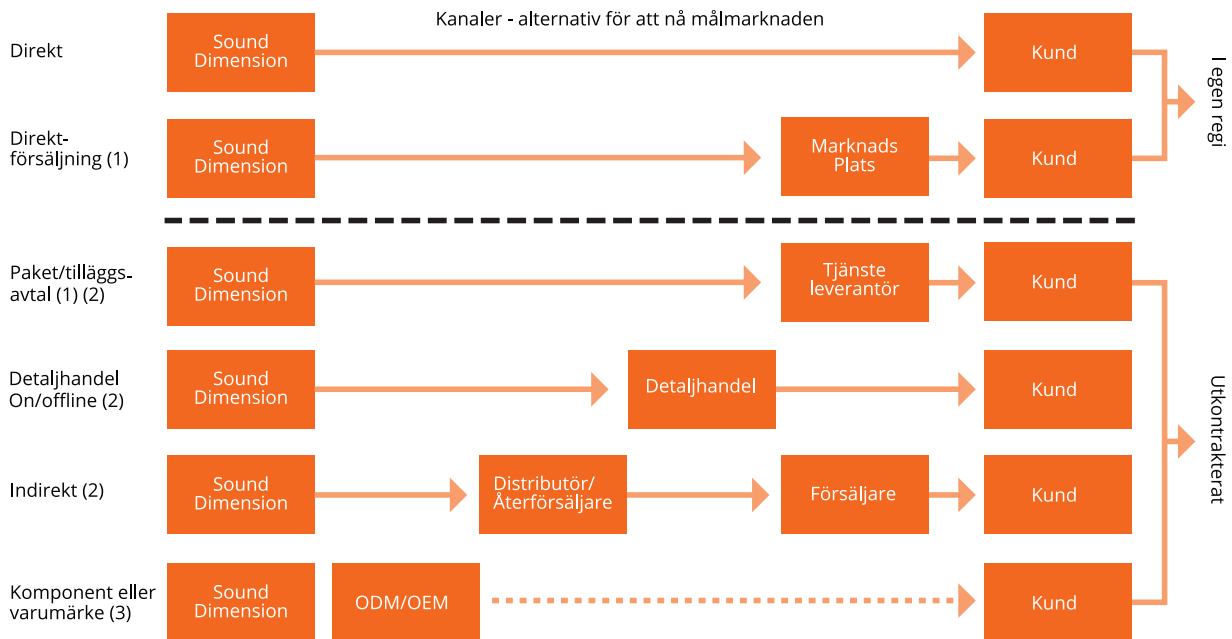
Kanaler - alternativ för att nå målmarknaden

Direkt

Sound Dimension

Kund

Direktförsäljning (1)

Sound Dimension

Marknads Plats

Kund

I egen regi

Paket/tilläggsavtal (1) (2)

Sound Dimension

Tjänste leverantör

Kund

Detaljhandel On/offline (2)

Sound Dimension

Detaljhandel

Kund

Indirekt (2)

Sound Dimension

Distributör/ Återförsäljare

Försäljare

Kund

Komponent eller varumärke (3)

Sound Dimension

ODM/OEM

Kund

Utkontrakterat